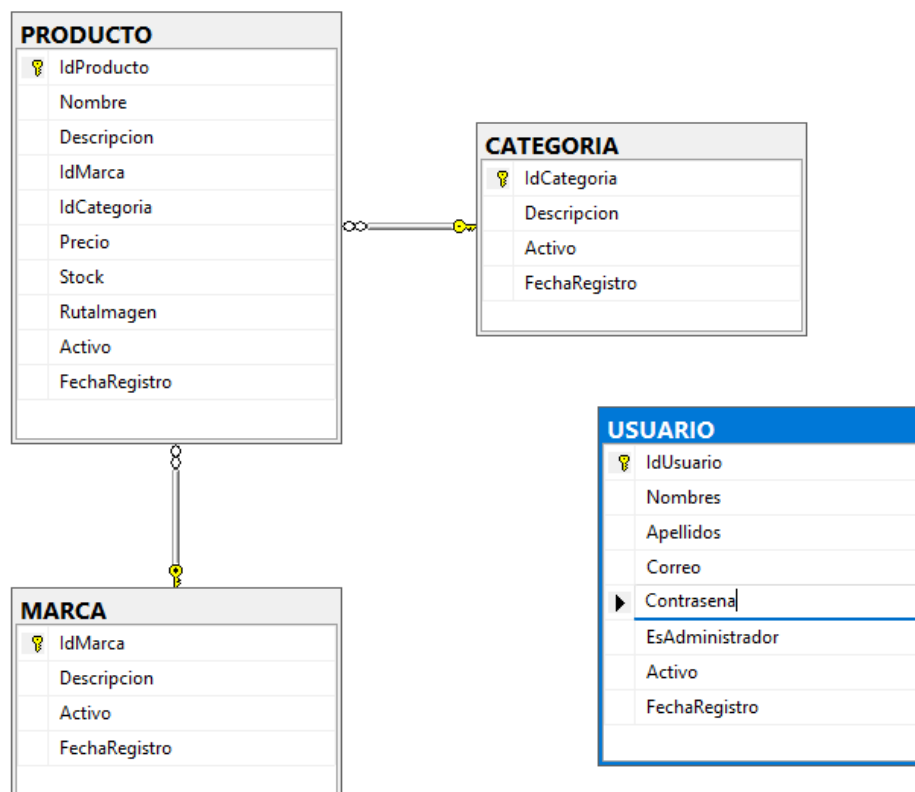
PRODUCTO
IdProducto
Nombre
Descripcion
IdMarca
IdCategoria
Precio
Stock
RutaImagen
Activo
FechaRegistro

CATEGORIA
IdCategoria
Descripcion
Activo
FechaRegistro

USUARIO
IdUsuario
Nombres
Apellidos
Correo
Contrasena
EsAdministrador
Activo
FechaRegistro

MARCA
IdMarca
Descripcion
Activo
FechaRegistro